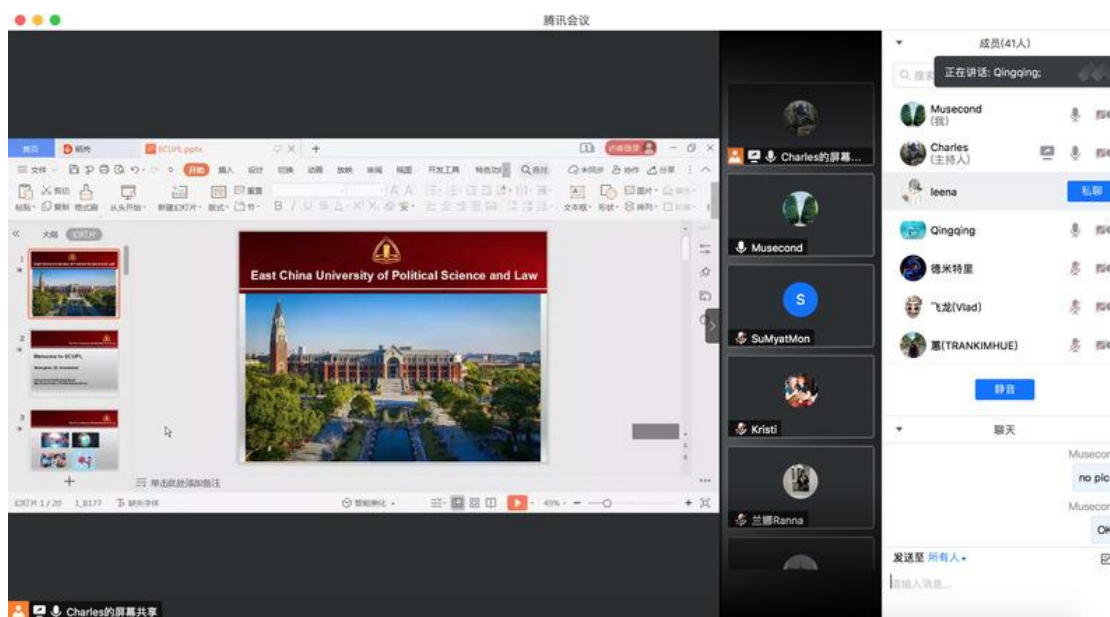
腾讯会议

首页
稻壳
ECUPL.pptx
+
文件
开始
插入
设计
切换
动画
放映
审阅
视图
开发工具
特色功能
查找
未同步
协作
分享
粘贴
剪切
复制
格式刷
从头开始
新建幻灯片
版式
节
重置
文本框
形状
排列
图片
大纲
幻灯片

East China University of Political Science and Law

Welcome to ECUPL

单击此处添加备注
幻灯片 1 / 20
智能美化
49%

Charles的屏幕...
Musecond
S
SuMyatMon
Kristi
兰娜Ranna

成员(41人)
正在讲话: Qingqing;
Musecond
(我)
Charles
(主持人)
leena
私聊
Qingqing
德米特里
飞龙(Vlad)
薰(TRANKIMHUE)
静音
聊天
Musecon
no pic
Musecon
OK
发送至 所有人
请输入消息...

Charles的屏幕共享